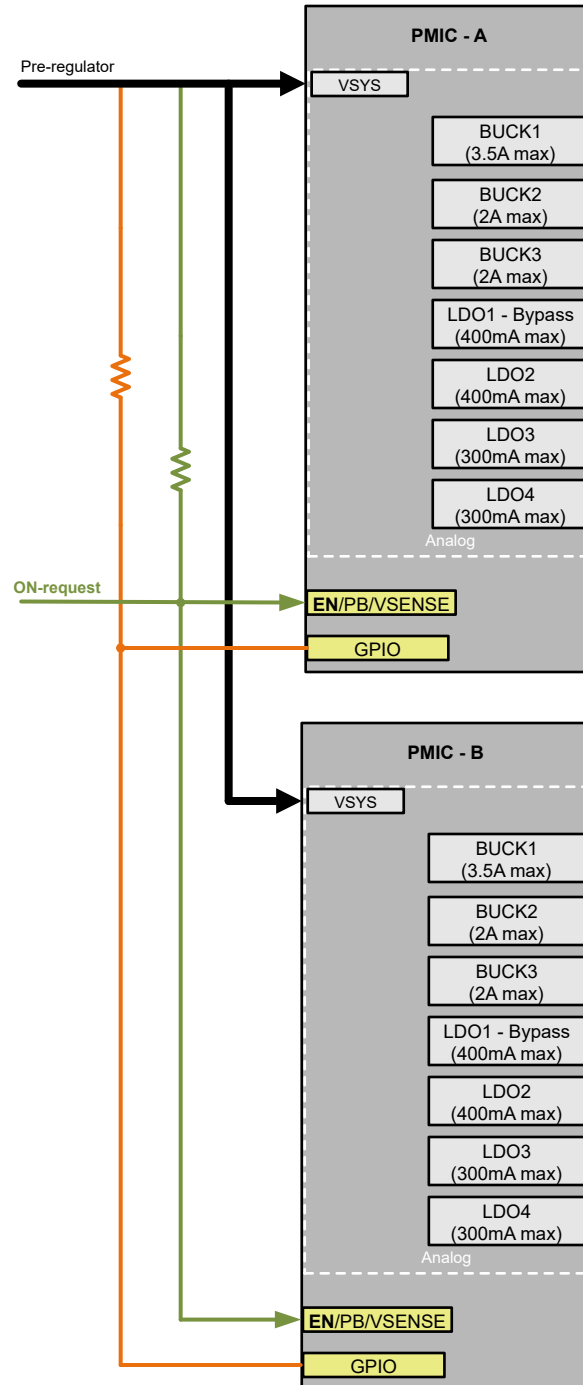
PMIC - A

Pre-regulator

VSYS

BUCK1
(3.5A max)

BUCK2
(2A max)

BUCK3
(2A max)

LDO1 - Bypass
(400mA max)

LDO2
(400mA max)

LDO3
(300mA max)

LDO4
(300mA max)

Analog

ON-request

EN/PB/VSENSE

GPIO

PMIC - B

VSYS

BUCK1
(3.5A max)

BUCK2
(2A max)

BUCK3
(2A max)

LDO1 - Bypass
(400mA max)

LDO2
(400mA max)

LDO3
(300mA max)

LDO4
(300mA max)

Analog

EN/PB/VSENSE

GPIO